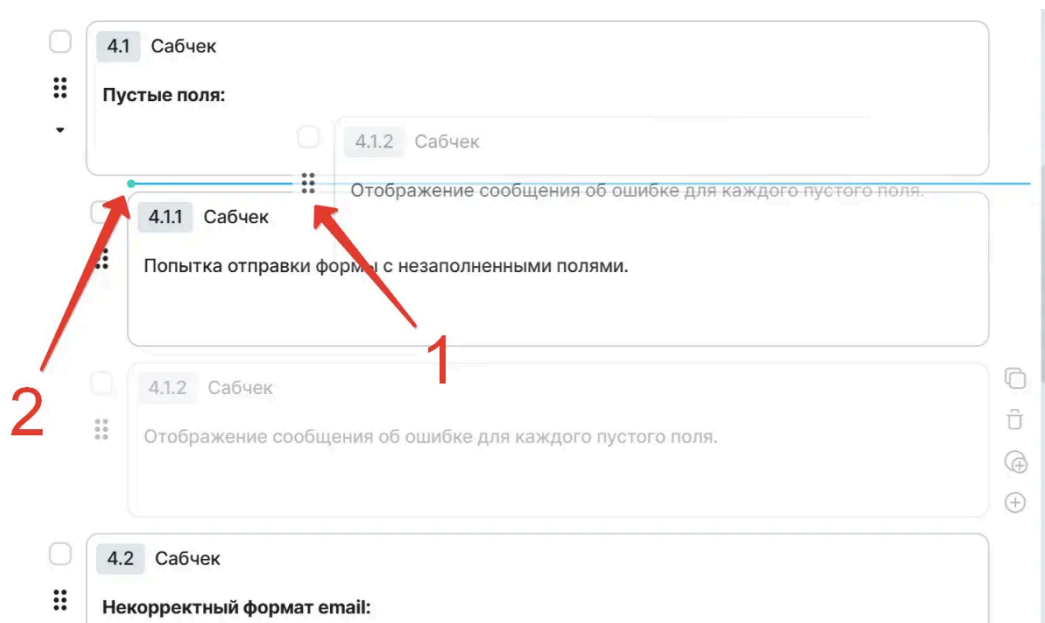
4.1 Сабчек

Пустые поля:

4.1.2 Сабчек

Отображение сообщения об ошибке для каждого пустого поля.

4.1.1 Сабчек

Попытка отправки формы с незаполненными полями.

1

2

4.1.2 Сабчек

Отображение сообщения об ошибке для каждого пустого поля.

4.2 Сабчек

Некорректный формат email: